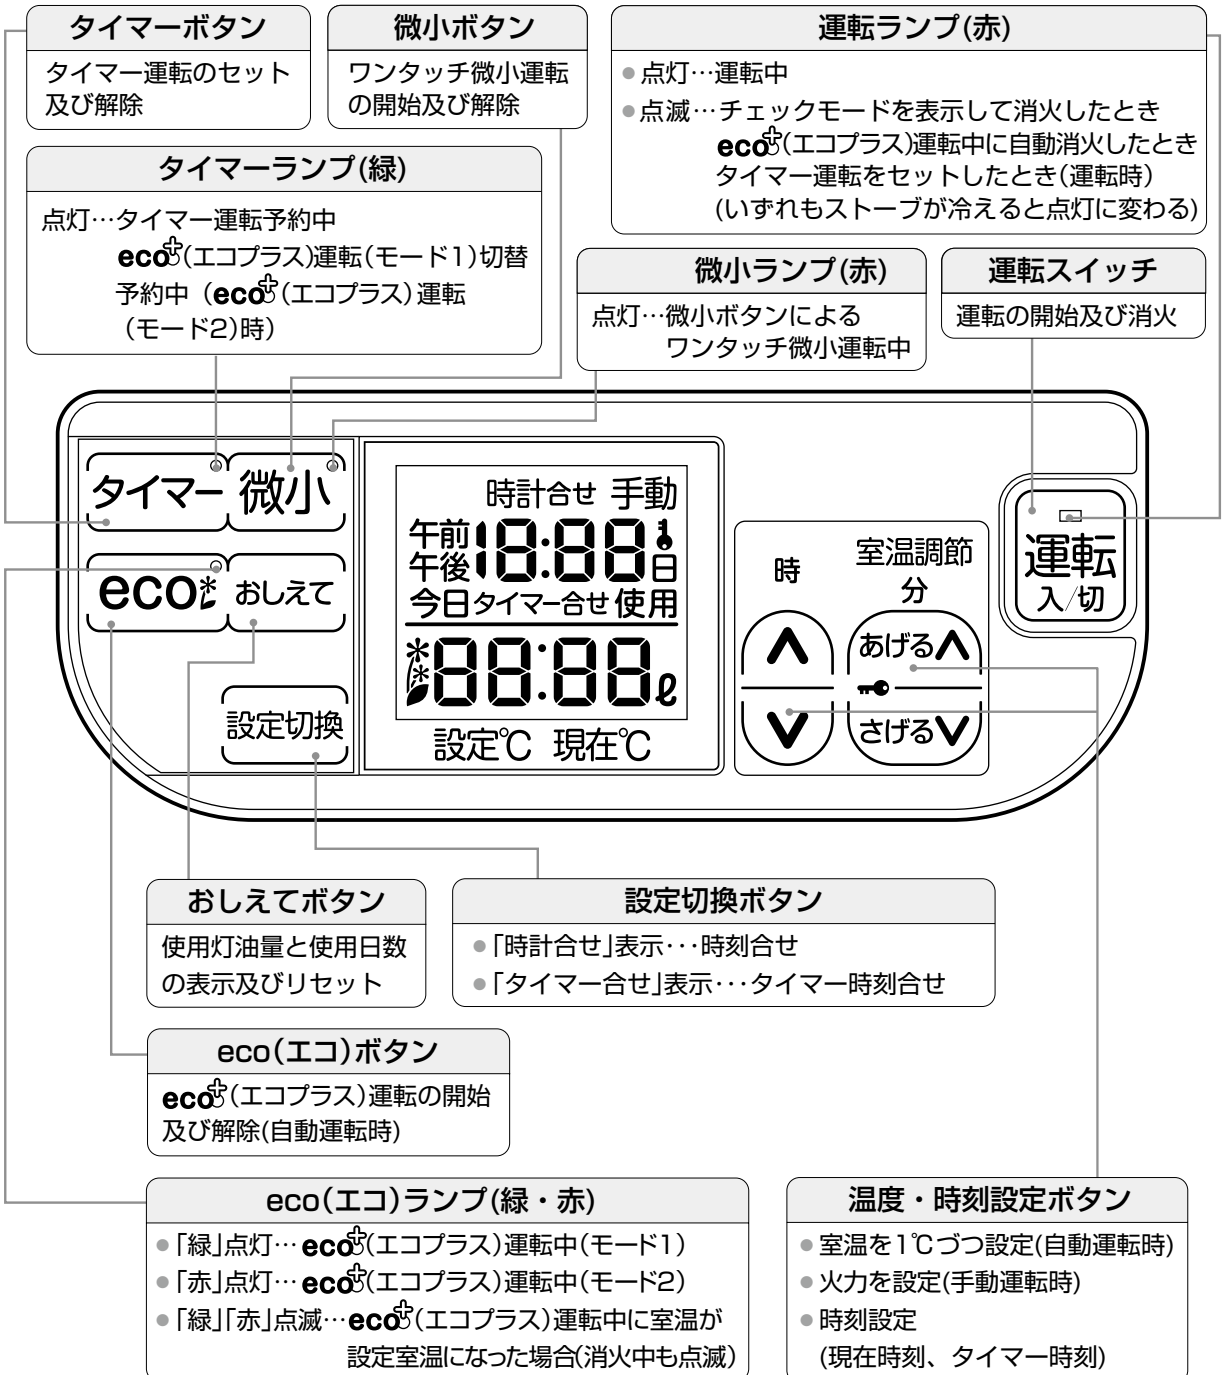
タイマーボタン
タイマー運転のセット及び解除

微小ボタン
ワンタッチ微小運転の開始及び解除

運転ランプ(赤)
● 点灯…運転中
● 点滅…チェックモードを表示して消火したとき
eco(エコプラス)運転中に自動消火したとき
タイマー運転をセットしたとき(運転時)
(いずれもストーブが冷えると点灯に変わる)

タイマーランプ(緑)
点灯…タイマー運転予約中
eco(エコプラス)運転(モード1)切替予約中 (eco(エコプラス)運転(モード2)時)

微小ランプ(赤)
点灯…微小ボタンによるワンタッチ微小運転中

運転スイッチ
運転の開始及び消火

タイマー 微小
eco おしえて
設定切換

時計合せ 手動
午前 午後 18:88 日
今日 タイマー合せ 使用
88:88 ℓ
設定℃ 現在℃

時
室温調節
分
あげる
さげる

運転
入/切

おしえてボタン
使用灯油量と使用日数の表示及びリセット

設定切換ボタン
●「時計合せ」表示・・・時刻合せ
●「タイマー合せ」表示・・・タイマー時刻合せ

eco(エコ)ボタン
eco(エコプラス)運転の開始及び解除(自動運転時)

eco(エコ)ランプ(緑・赤)
●「緑」点灯…eco(エコプラス)運転中(モード1)
●「赤」点灯…eco(エコプラス)運転中(モード2)
●「緑」「赤」点滅…eco(エコプラス)運転中に室温が設定室温になった場合(消火中も点滅)

温度・時刻設定ボタン
● 室温を1℃づつ設定(自動運転時)
● 火力を設定(手動運転時)
● 時刻設定
(現在時刻、タイマー時刻)